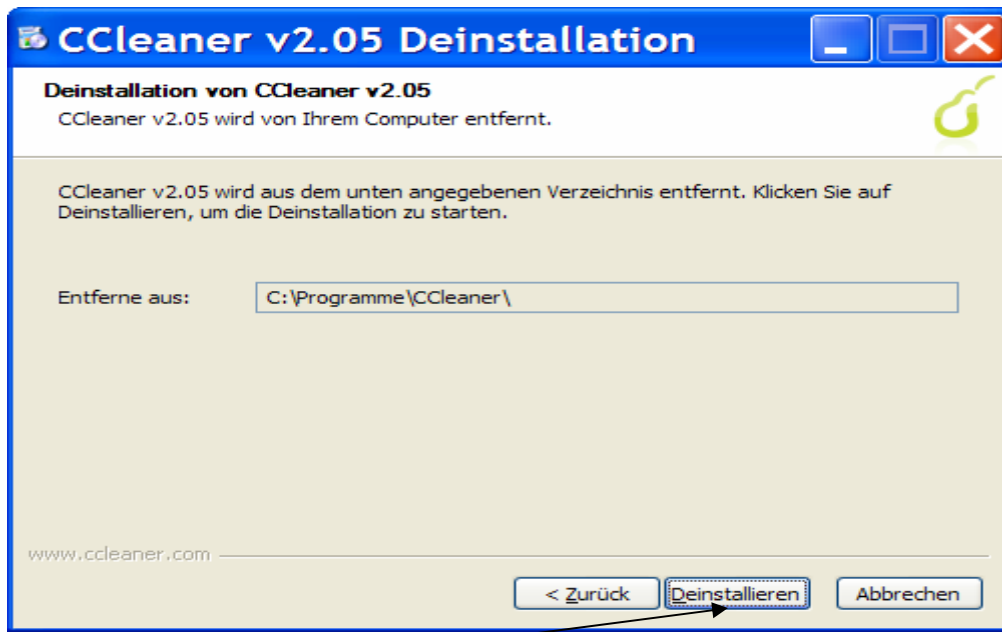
CCleaner v2.05 Deinstallation

Deinstallation von CCleaner v2.05
CCleaner v2.05 wird von Ihrem Computer entfernt.

CCleaner v2.05 wird aus dem unten angegebenen Verzeichnis entfernt. Klicken Sie auf Deinstallieren, um die Deinstallation zu starten.

Entferne aus: C:\Programme\CCleaner\

www.ccleaner.com

< Zurück
Deinstallieren
Abbrechen